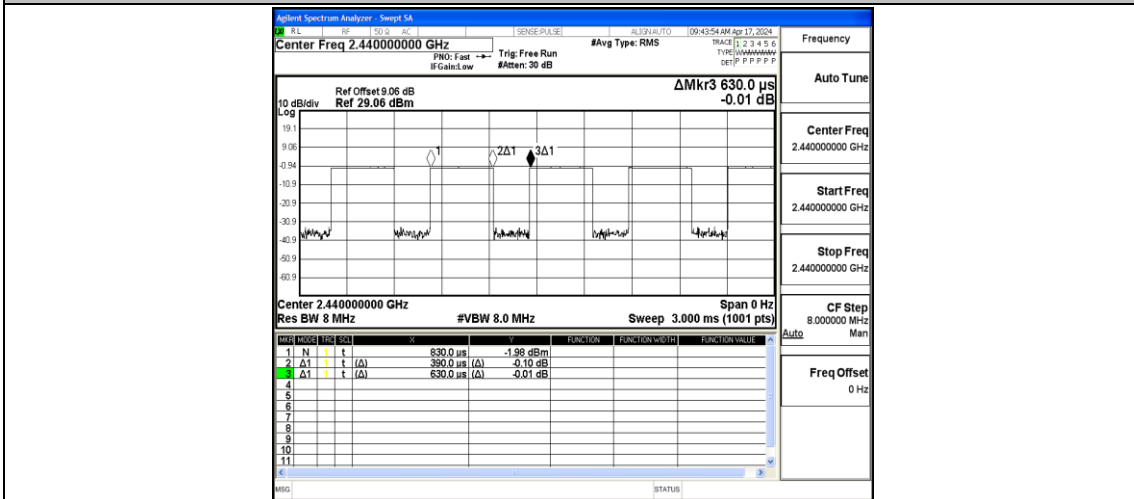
Agilent Spectrum Analyzer - Swept SA

RL RF 50 Ω AC SENSE:PULSE ALIGN AUTO 09:43:54 AM Apr 17, 2024

Center Freq 2.440000000 GHz

PNO: Fast IFGain:Low

Trig: Free Run #Atten: 30 dB

#Avg Type: RMS

TRACE 1 2 3 4 5 6 TYPE WWWWWW DET P P P P P P

Frequency

Ref Offset 9.06 dB
10 dB/div Ref 29.06 dBm
Log

ΔMkr3 630.0 µs
-0.01 dB

Auto Tune

19.1
9.06
-0.94
-10.9
-20.9
-30.9
-40.9
-50.9
-60.9

1
2Δ1
3Δ1

Center Freq
2.440000000 GHz

Start Freq
2.440000000 GHz

Stop Freq
2.440000000 GHz

Center 2.440000000 GHz
Res BW 8 MHz
#VBW 8.0 MHz
Span 0 Hz
Sweep 3.000 ms (1001 pts)

CF Step
8.000000 MHz
Auto Man

| MKR | MODE | TRC | SCL | X | | Y | FUNCTION | FUNCTION WIDTH | FUNCTION VALUE |
|---|---|---|---|---|---|---|---|---|---|
| 1 | N | 1 | t | 830.0 µs | | -1.98 dBm | | | |
| 2 | Δ1 | 1 | t (Δ) | 390.0 µs | (Δ) | -0.10 dB | | | |
| 3 | Δ1 | 1 | t (Δ) | 630.0 µs | (Δ) | -0.01 dB | | | |
| 4 | | | | | | | | | |
| 5 | | | | | | | | | |
| 6 | | | | | | | | | |
| 7 | | | | | | | | | |
| 8 | | | | | | | | | |
| 9 | | | | | | | | | |
| 10 | | | | | | | | | |
| 11 | | | | | | | | | |

Freq Offset
0 Hz

MSG
STATUS